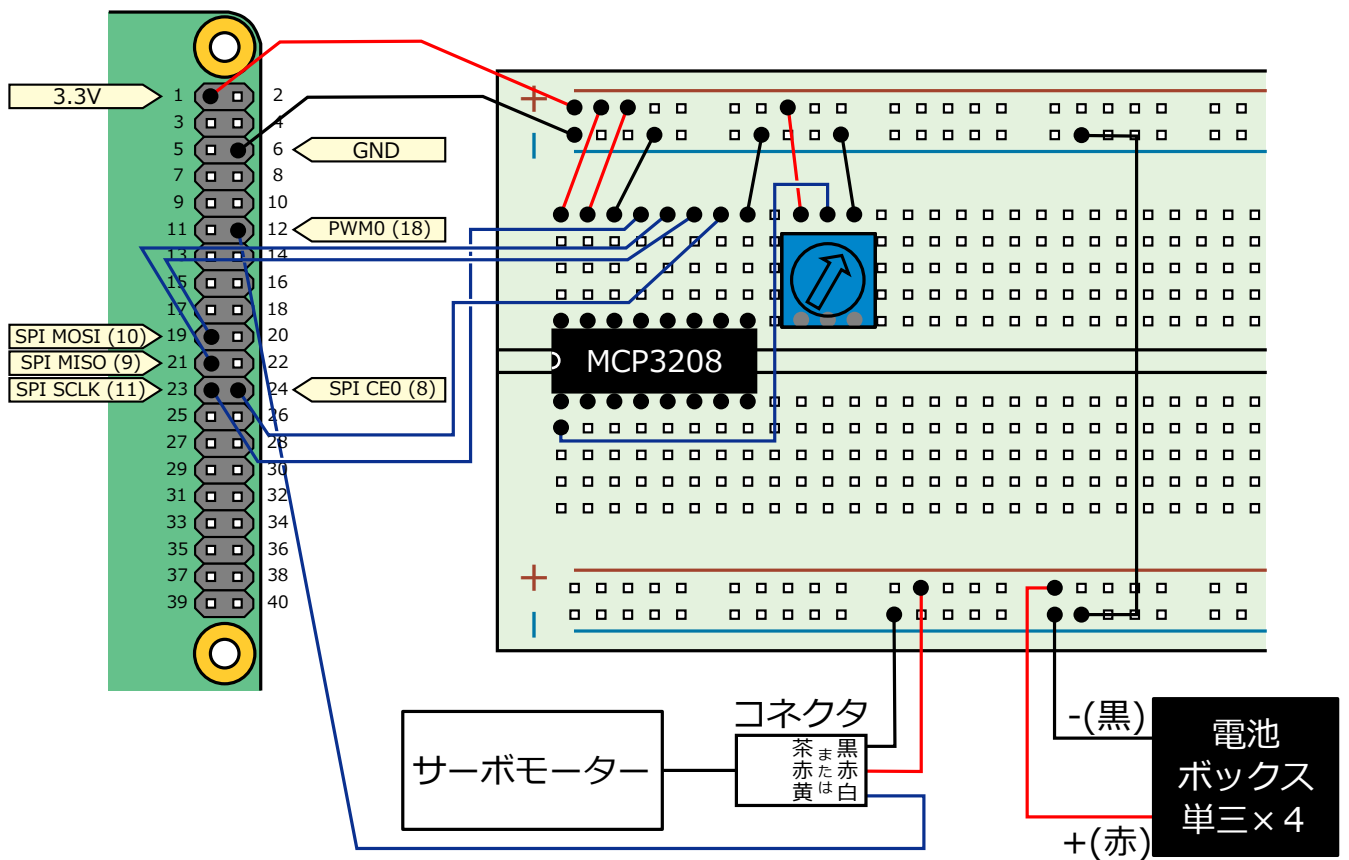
3.3V
1 2
3 4
5 6 GND
7 8
9 10
11 12 PWM0 (18)
13 14
15 16
17 18
SPI MOSI (10) 19 20
SPI MISO (9) 21 22
SPI SCLK (11) 23 24 SPI CE0 (8)
25 26
27 28
29 30
31 32
33 34
35 36
37 38
39 40

+
-
MCP3208
+
-

コネクタ
サーボモーター
茶 赤 黄
または
黒 赤 白
-(黒)
電池
ボックス
単三×４
+(赤)